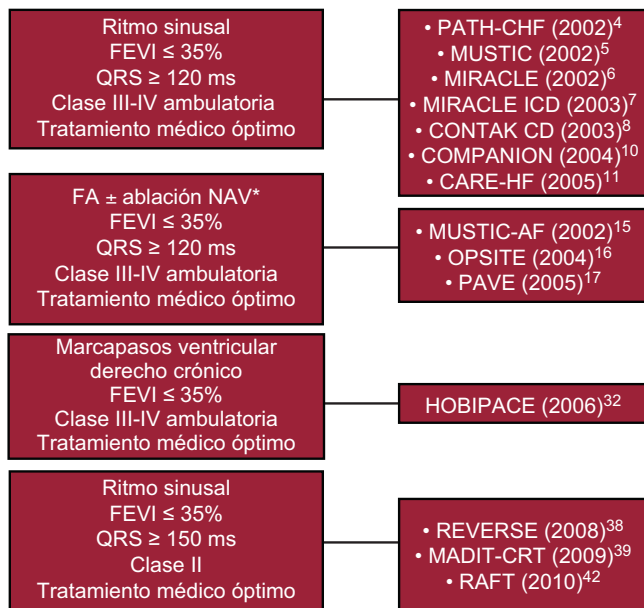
Ritmo sinusal
FEVI ≤ 35%
QRS ≥ 120 ms
Clase III-IV ambulatoria
Tratamiento médico óptimo

• PATH-CHF (2002)$^{4}$
• MUSTIC (2002)$^{5}$
• MIRACLE (2002)$^{6}$
• MIRACLE ICD (2003)$^{7}$
• CONTAK CD (2003)$^{8}$
• COMPANION (2004)$^{10}$
• CARE-HF (2005)$^{11}$

FA ± ablación NAV*
FEVI ≤ 35%
QRS ≥ 120 ms
Clase III-IV ambulatoria
Tratamiento médico óptimo

• MUSTIC-AF (2002)$^{15}$
• OPSITE (2004)$^{16}$
• PAVE (2005)$^{17}$

Marcapasos ventricular derecho crónico
FEVI ≤ 35%
Clase III-IV ambulatoria
Tratamiento médico óptimo

HOBIPACE (2006)$^{32}$

Ritmo sinusal
FEVI ≤ 35%
QRS ≥ 150 ms
Clase II
Tratamiento médico óptimo

• REVERSE (2008)$^{38}$
• MADIT-CRT (2009)$^{39}$
• RAFT (2010)$^{42}$